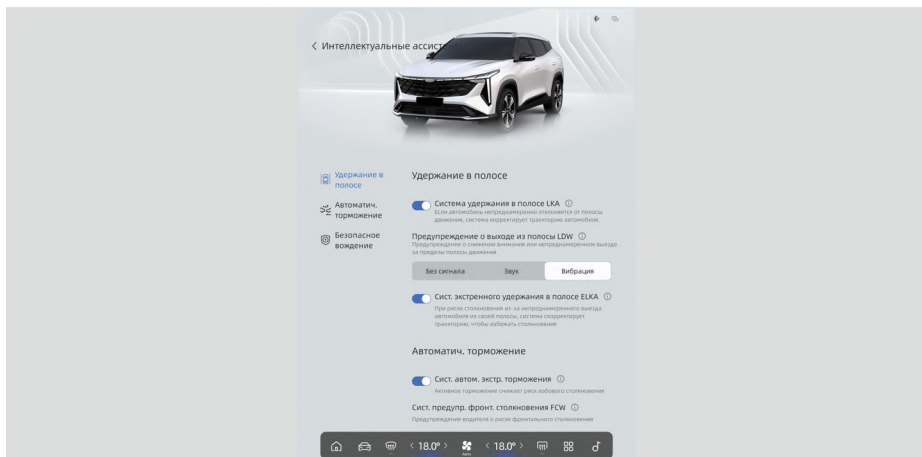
< Интеллектуальные ассист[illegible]

Удержание в полосе

Автоматич. торможение

Безопасное вождение

Удержание в полосе

Система удержания в полосе LKA ⓘ
Если автомобиль непреднамеренно отклоняется от полосы движения, система корректирует траекторию автомобиля.

Предупреждение о выходе из полосы LDW ⓘ
Предупреждение о снижении внимания или непреднамеренном выезде за пределы полосы движения

Без сигнала | Звук | Вибрация

Сист. экстренного удержания в полосе ELKA ⓘ
При риске столкновения из-за непреднамеренного выезда автомобиля из своей полосы, система скорректирует траекторию, чтобы избежать столкновения

Автоматич. торможение

Сист. автом. экстр. торможения ⓘ
Активное торможение снижает риск лобового столкновения

Сист. предупр. фронт. столкновения FCW ⓘ
Предупреждение водителя о риске фронтального столкновения

< 18.0° > < 18.0° >